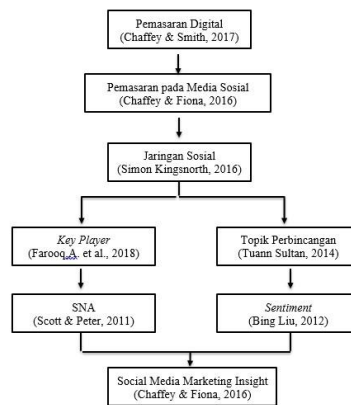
Pemasaran Digital
(Chaffey & Smith, 2017)

Pemasaran pada Media Sosial
(Chaffey & Fiona, 2016)

Jaringan Sosial
(Simon Kingsnorth, 2016)

Key Player
(Farooq A. et al., 2018)

Topik Perbincangan
(Tuann Sultan, 2014)

SNA
(Scott & Peter, 2011)

Sentiment
(Bing Liu, 2012)

Social Media Marketing Insight
(Chaffey & Fiona, 2016)